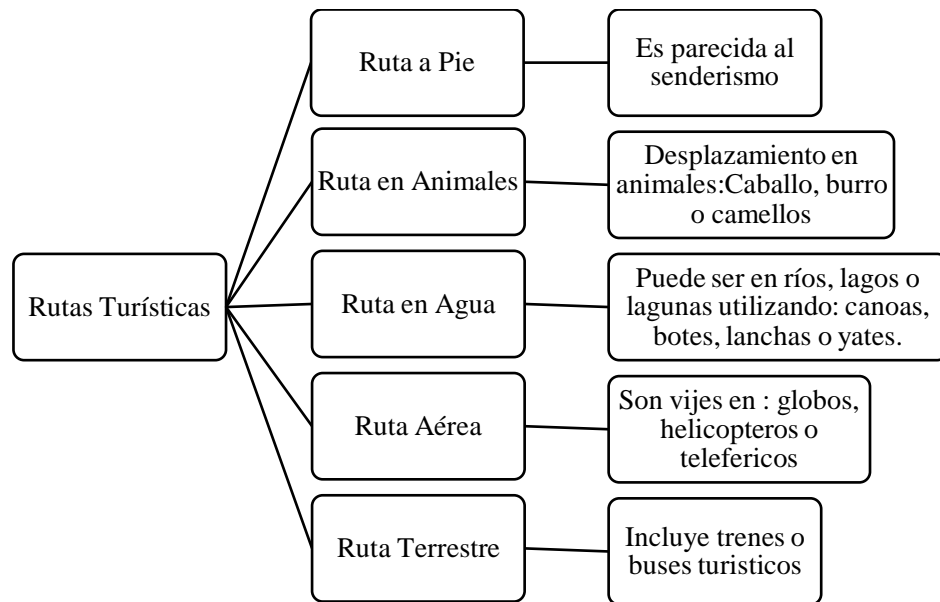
Rutas Turísticas

Ruta a Pie

Es parecida al senderismo

Ruta en Animales

Desplazamiento en animales:Caballo, burro o camellos

Ruta en Agua

Puede ser en ríos, lagos o lagunas utilizando: canoas, botes, lanchas o yates.

Ruta Aérea

Son vijes en : globos, helicopteros o telefericos

Ruta Terrestre

Incluye trenes o buses turisticos